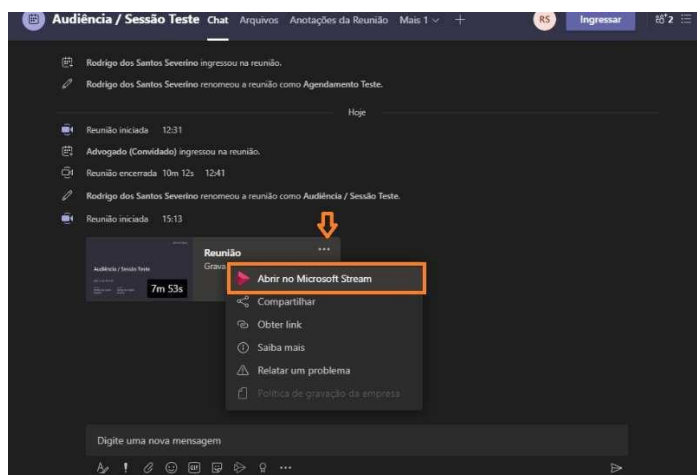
Audiência / Sessão Teste Chat Arquivos Anotações da Reunião Mais 1 +

RS Ingressar 2

Rodrigo dos Santos Severino ingressou na reunião.

Rodrigo dos Santos Severino renomeou a reunião como Agendamento Teste.

Hoje

Reunião iniciada 12:31

Advogado (Convidado) ingressou na reunião.

Reunião encerrada 10m 12s 12:41

Rodrigo dos Santos Severino renomeou a reunião como Audiência / Sessão Teste.

Reunião iniciada 15:13

Audiência / Sessão Teste

7m 53s

Reunião

Grava

...

Abrir no Microsoft Stream

Compartilhar

Obter link

Saiba mais

Relatar um problema

Política de gravação da empresa

Digite uma nova mensagem